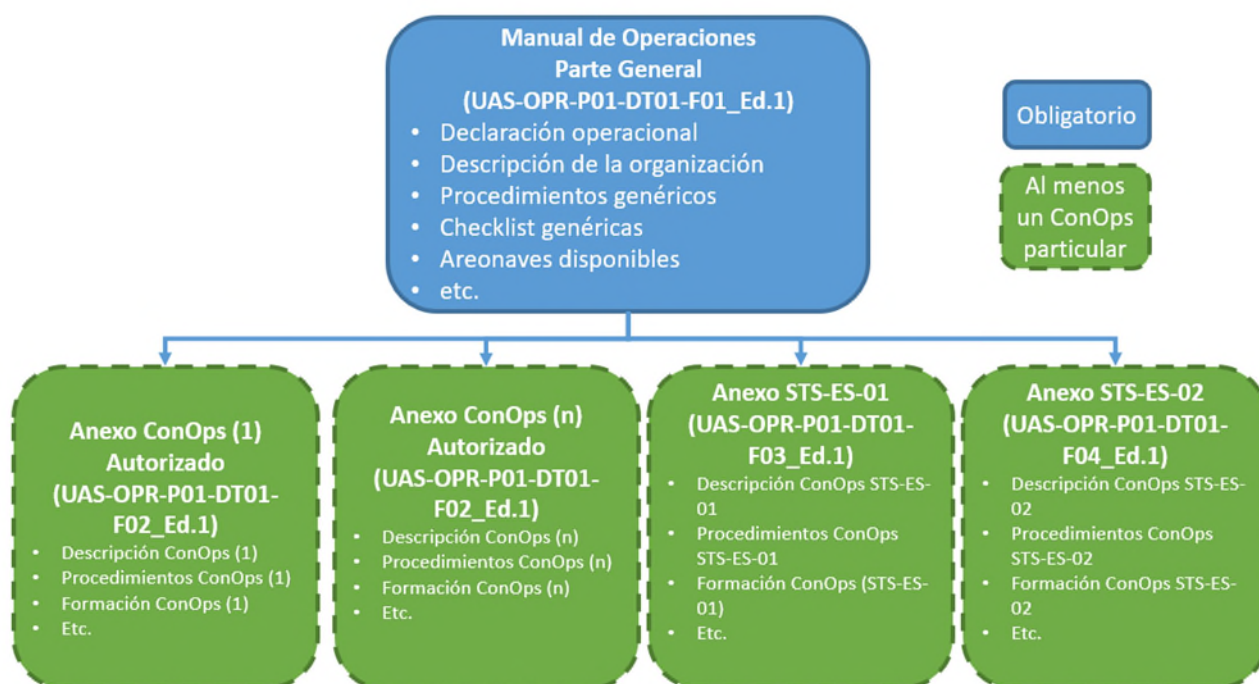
Manual de Operaciones
Parte General
(UAS-OPR-P01-DT01-F01_Ed.1)
• Declaración operacional
• Descripción de la organización
• Procedimientos genéricos
• Checklist genéricas
• Areonaves disponibles
• etc.

Obligatorio

Al menos un ConOps particular

Anexo ConOps (1)
Autorizado
(UAS-OPR-P01-DT01-F02_Ed.1)
• Descripción ConOps (1)
• Procedimientos ConOps (1)
• Formación ConOps (1)
• Etc.

Anexo ConOps (n)
Autorizado
(UAS-OPR-P01-DT01-F02_Ed.1)
• Descripción ConOps (n)
• Procedimientos ConOps (n)
• Formación ConOps (n)
• Etc.

Anexo STS-ES-01
(UAS-OPR-P01-DT01-F03_Ed.1)
• Descripción ConOps STS-ES-01
• Procedimientos ConOps STS-ES-01
• Formación ConOps (STS-ES-01)
• Etc.

Anexo STS-ES-02
(UAS-OPR-P01-DT01-F04_Ed.1)
• Descripción ConOps STS-ES-02
• Procedimientos ConOps STS-ES-02
• Formación ConOps STS-ES-02
• Etc.